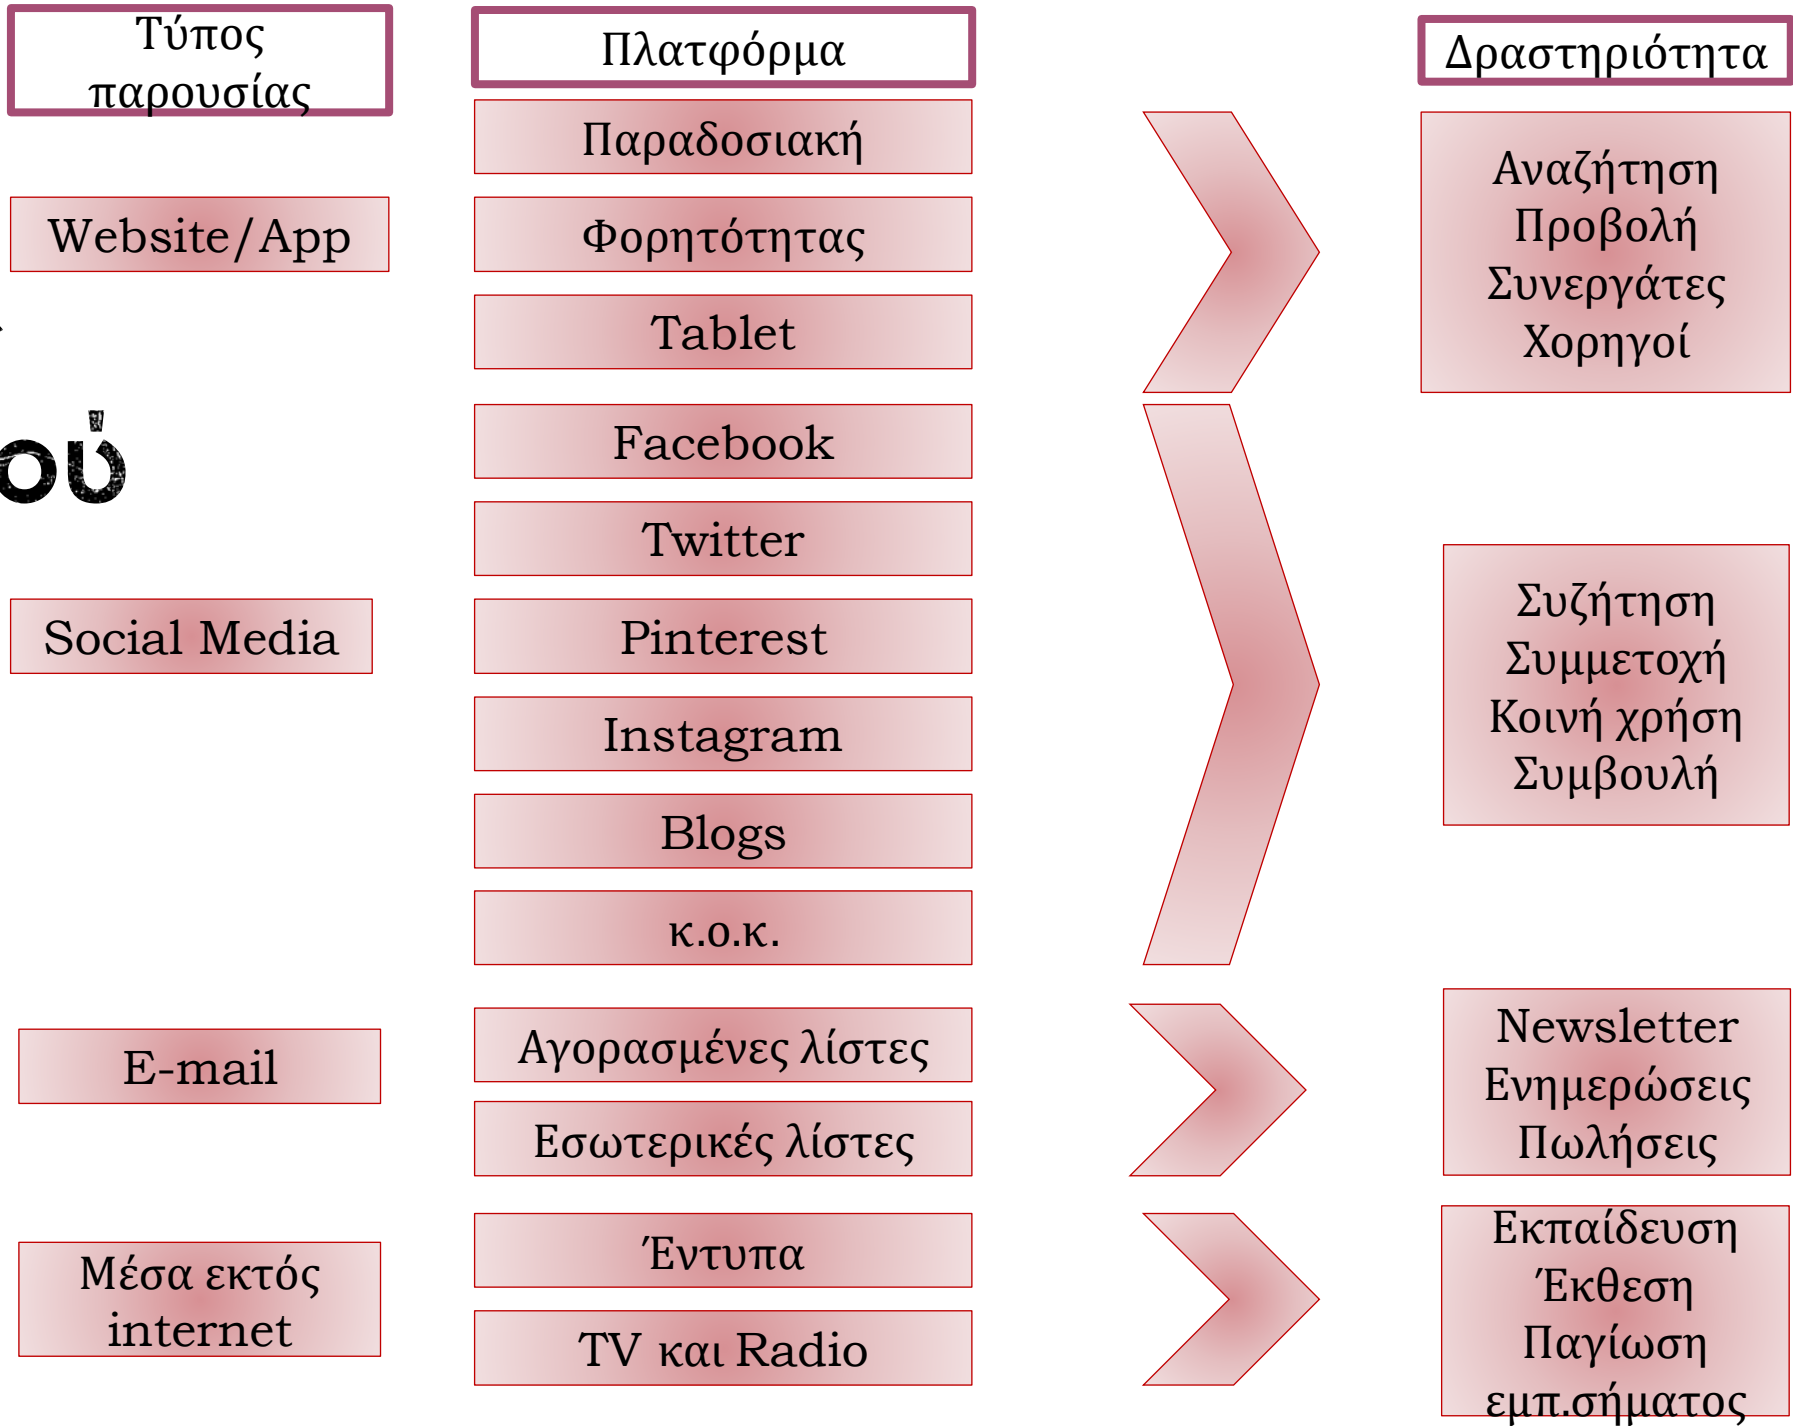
Τύπος παρουσίας

Πλατφόρμα

Δραστηριότητα

Παραδοσιακή

Website/App

Φορητότητας

Tablet

Αναζήτηση
Προβολή
Συνεργάτες
Χορηγοί

ού

Facebook

Twitter

Social Media

Pinterest

Instagram

Blogs

κ.ο.κ.

Συζήτηση
Συμμετοχή
Κοινή χρήση
Συμβουλή

E-mail

Αγορασμένες λίστες

Εσωτερικές λίστες

Newsletter
Ενημερώσεις
Πωλήσεις

Μέσα εκτός internet

Έντυπα

TV και Radio

Εκπαίδευση
Έκθεση
Παγίωση εμπ.σήματος